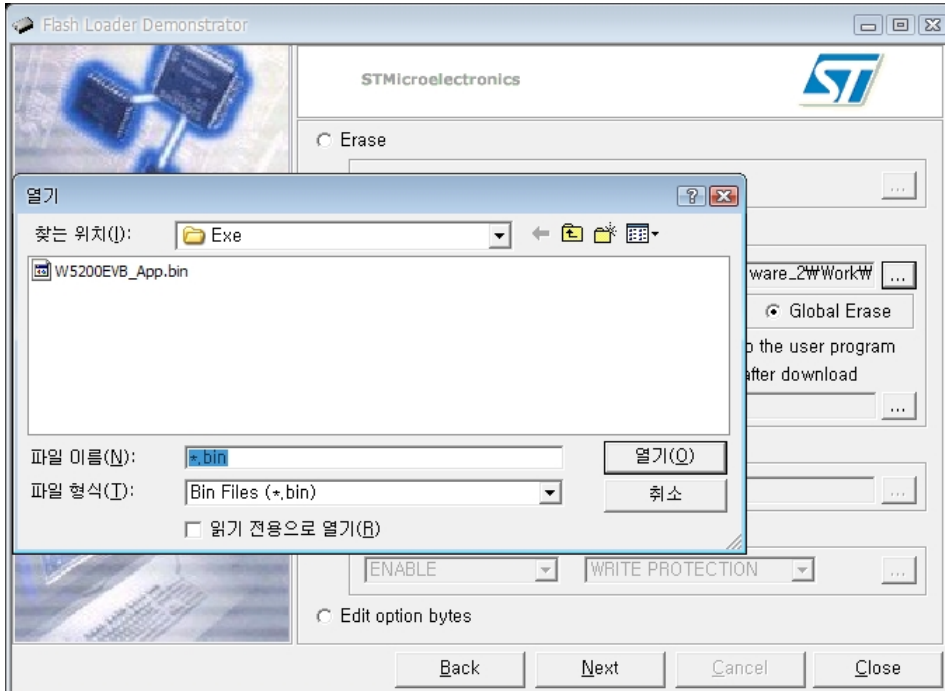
Flash Loader Demonstrator

STMicroelectronics

Erase

...

열기

찾는 위치(I): Exe

W5200EVB_App.bin

파일 이름(N): *.bin

열기(O)

파일 형식(T): Bin Files (*.bin)

취소

읽기 전용으로 열기(R)

ware_2₩Work₩ ...

Global Erase

o the user program

after download

...

...

ENABLE

WRITE PROTECTION

...

Edit option bytes

Back

Next

Cancel

Close